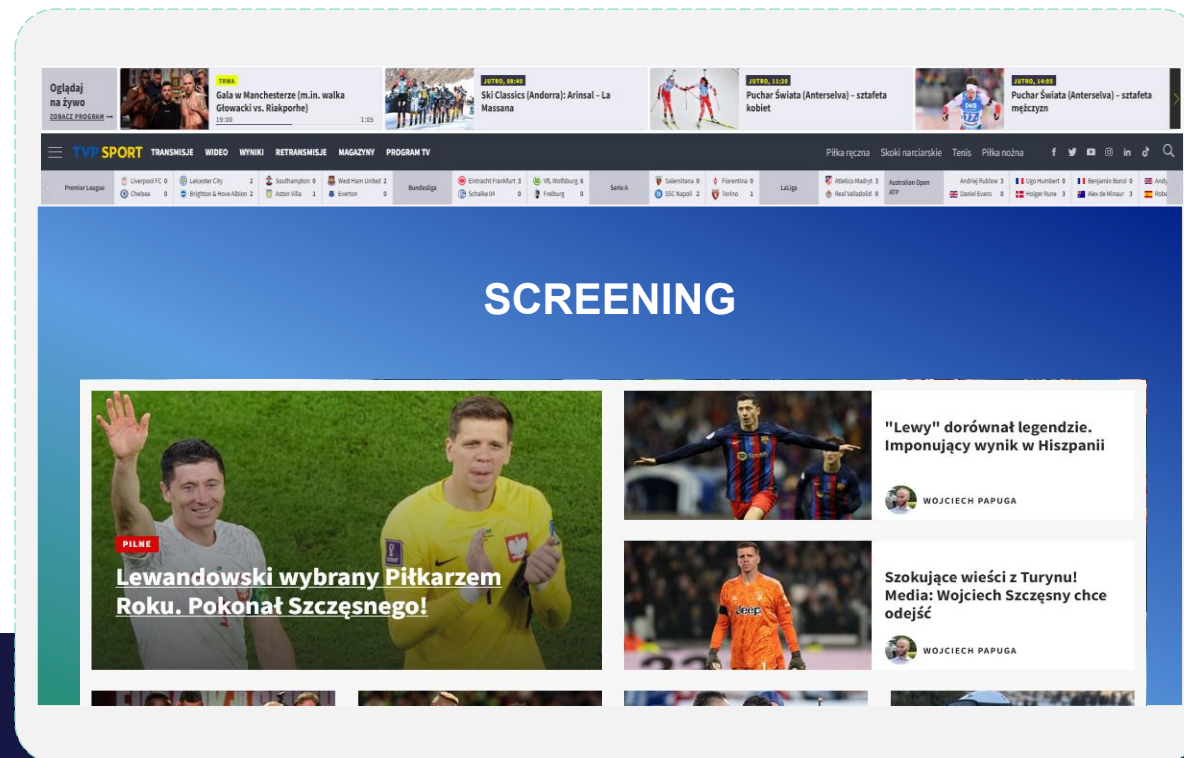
Oglądaj na żywo
ZOBACZ PROGRAM →

TRWA
Gala w Manchesterze (m.in. walka Głowacki vs. Riakporhe)
19:00 1:05

JUTRO, 08:40
Ski Classics (Andorra): Arinsal – La Massana

JUTRO, 11:30
Puchar Świata (Anterselva) – sztafeta kobiet

JUTRO, 14:05
Puchar Świata (Anterselva) – sztafeta mężczyzn

TVP SPORT TRANSMISJE WIDEO WYNIKI RETRANSMISJE MAGAZYNY PROGRAM TV
Piłka ręczna Skoki narciarskie Tenis Piłka nożna

| Premier League | Liverpool FC 0 | Leicester City 2 | Southampton 0 | West Ham United 2 | Bundesliga | Eintracht Frankfurt 3 | VfL Wolfsburg 6 | Serie A | Salernitana 0 | Fiorentina 0 | LaLiga | Atletico Madryt 3 | Australian Open ATP | Andriej Rublow 3 | Ugo Humbert 0 | Benjamin Bonzi 0 | Andy |
|---|---|---|---|---|---|---|---|---|---|---|---|---|---|---|---|---|---|
| | Chelsea 0 | Brighton & Hove Albion 2 | Aston Villa 1 | Everton 0 | | Schalke 04 0 | Freiburg 0 | | SSC Napoli 2 | Torino 1 | | Real Valladolid 0 | | Daniel Evans 0 | Holger Rune 3 | Alex de Minaur 3 | Robe |

SCREENING

PILNE
Lewandowski wybrany Piłkarzem Roku. Pokonał Szczęsnego!

"Lewy" dorównał legendzie. Imponujący wynik w Hiszpanii
WOJCIECH PAPUGA

Szokujące wieści z Turynu! Media: Wojciech Szczęsny chce odejść
WOJCIECH PAPUGA